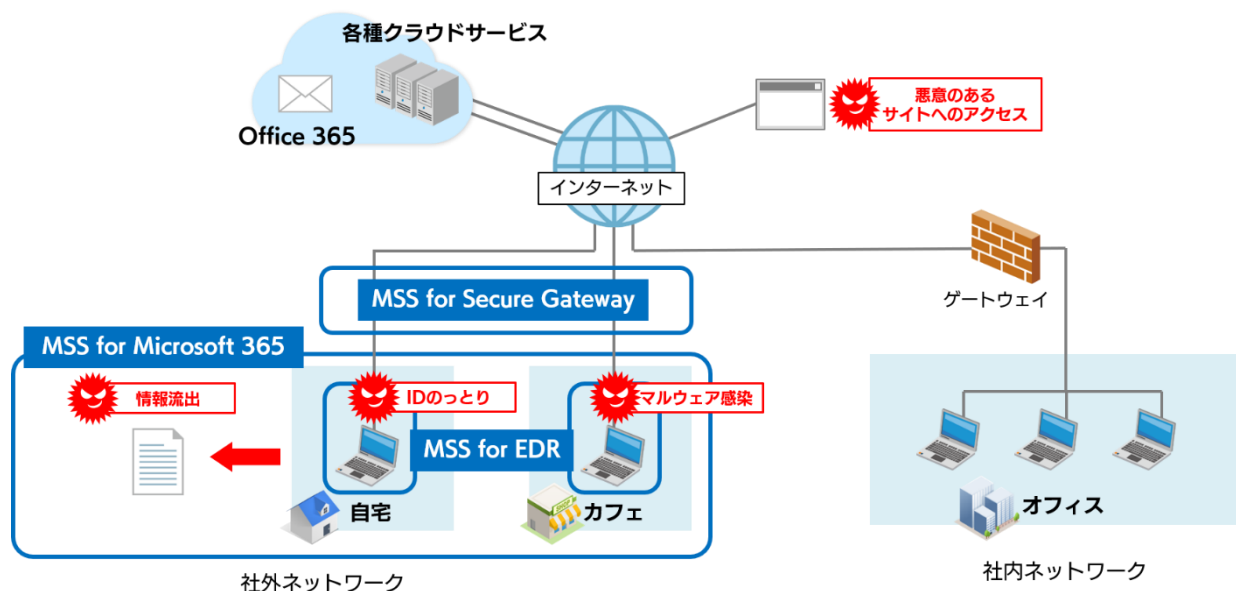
各種クラウドサービス

Office 365

悪意のある
サイトへのアクセス

インターネット

MSS for Secure Gateway

ゲートウェイ

MSS for Microsoft 365

情報流出

IDのっとり

マルウェア感染

MSS for EDR

自宅

カフェ

オフィス

社外ネットワーク

社内ネットワーク